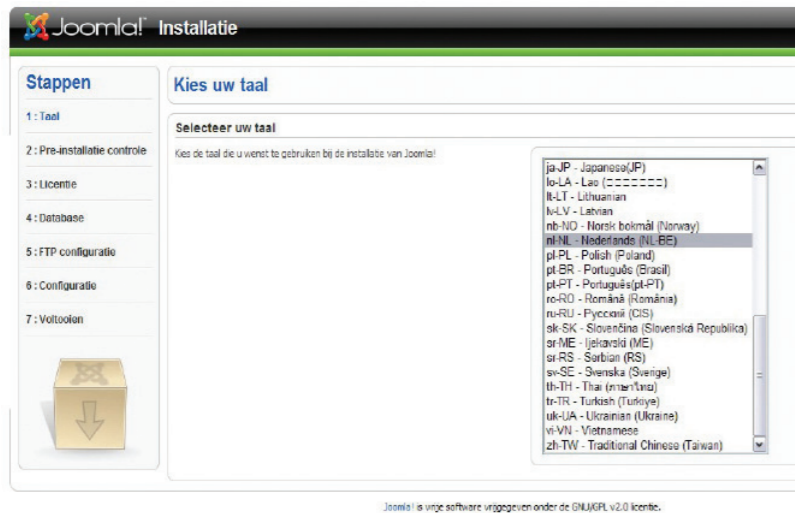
Joomla! Installatie

Stappen

1 : Taal

2 : Pre-installatie controle

3 : Licentie

4 : Database

5 : FTP configuratie

6 : Configuratie

7 : Voltooien

Kies uw taal

Selecteer uw taal

Kies de taal die u wenst te gebruiken bij de installatie van Joomla!

ja-JP - Japanese(JP)
lo-LA - Lao ([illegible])
lt-LT - Lithuanian
lv-LV - Latvian
nb-NO - Norsk bokmål (Norway)
nl-NL - Nederlands (NL-BE)
pl-PL - Polish (Poland)
pt-BR - Português (Brasil)
pt-PT - Português(pt-PT)
ro-RO - Română (România)
ru-RU - Русский (CIS)
sk-SK - Slovenčina (Slovenská Republika)
sr-ME - Ijekavski (ME)
sr-RS - Serbian (RS)
sv-SE - Svenska (Sverige)
th-TH - Thai (ภาษาไทย)
tr-TR - Turkish (Turkiye)
uk-UA - Ukrainian (Ukraine)
vi-VN - Vietnamese
zh-TW - Traditional Chinese (Taiwan)

Joomla! is vrije software vrijgegeven onder de GNU/GPL v2.0 licentie.